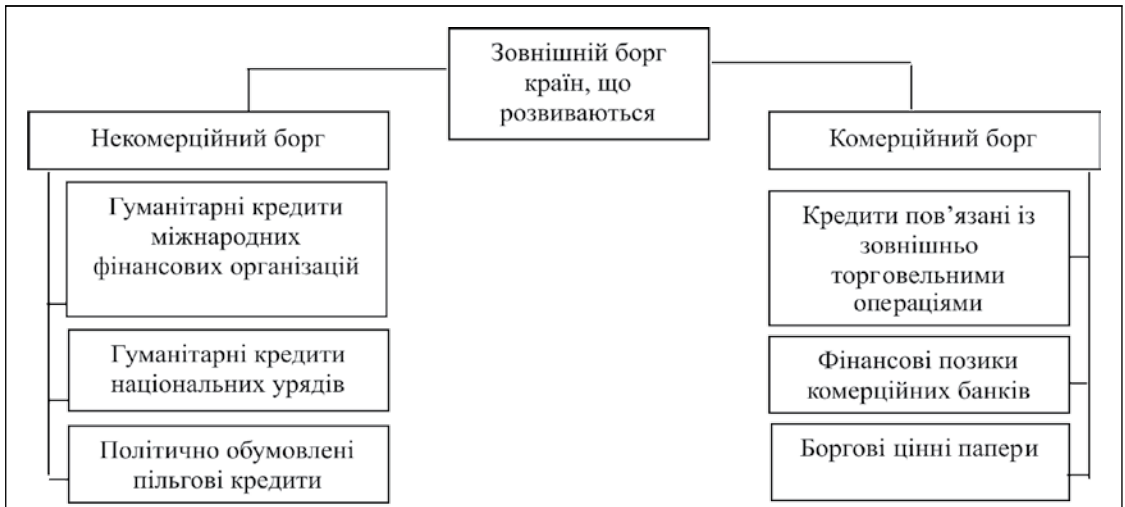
Зовнішній борг країн, що розвиваються

Некомерційний борг

Гуманітарні кредити міжнародних фінансових організацій

Гуманітарні кредити національних урядів

Політично обумовлені пільгові кредити

Комерційний борг

Кредити пов'язані із зовнішньо торговельними операціями

Фінансові позики комерційних банків

Боргові цінні папери